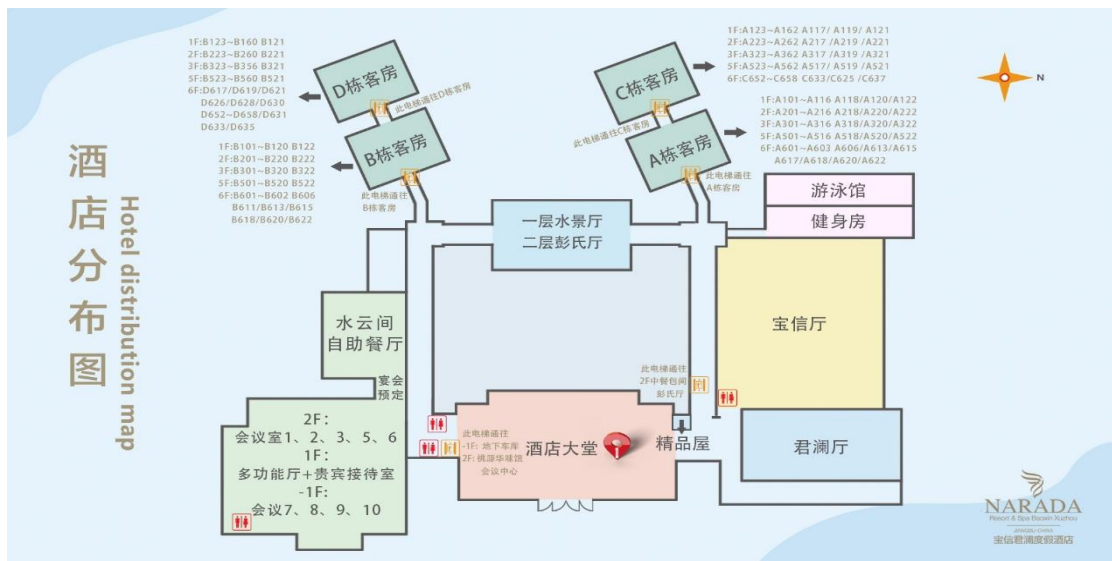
酒店分布图

Hotel distribution map

1F:B123~B160 B121
2F:B223~B260 B221
3F:B323~B356 B321
5F:B523~B560 B521
6F:D617/D619/D621
D626/D628/D630
D652~D658/D631
D633/D635

D栋客房

此电梯通往D栋客房

1F:B101~B120 B122
2F:B201~B220 B222
3F:B301~B320 B322
5F:B501~B520 B522
6F:B601~B602 B606
B611/B613/B615
B618/B620/B622

B栋客房

此电梯通往B栋客房

1F:A123~A162 A117/ A119/ A121
2F:A223~A262 A217 /A219 /A221
3F:A323~A362 A317 /A319 /A321
5F:A523~A562 A517/ A519 /A521
6F:C652~C658 C633/C625 /C637

C栋客房

此电梯通往C栋客房

1F:A101~A116 A118/A120/A122
2F:A201~A216 A218/A220/A222
3F:A301~A316 A318/A320/A322
5F:A501~A516 A518/A520/A522
6F:A601~A603 A606/A613/A615
A617/A618/A620/A622

A栋客房

此电梯通往A栋客房

N

游泳馆

健身房

一层水景厅
二层彭氏厅

宝信厅

水云间
自助餐厅

宴会
预定

2F:
会议室1、2、3、5、6
1F:
多功能厅+贵宾接待室
-1F:
会议7、8、9、10

此电梯通往
-1F: 地下车库
2F: 桃源华味馆
会议中心

酒店大堂

此电梯通往
2F中餐包间
彭氏厅

精品屋

君澜厅

NARADA
Resort & Spa Baoxin Xuzhou
宝信君澜度假酒店